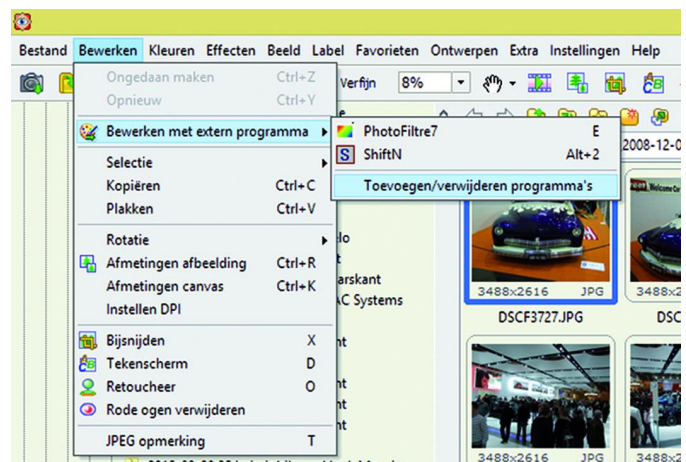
Bestand Bewerken Kleuren Effecten Beeld Label Favorieten Ontwerpen Extra Instellingen Help

Verfijn 8%

Ongedaan maken Ctrl+Z
Opnieuw Ctrl+Y

Bewerken met extern programma
PhotoFiltre7 E
ShiftN Alt+2
Toevoegen/verwijderen programma's

Selectie
Kopiëren Ctrl+C
Plakken Ctrl+V

Rotatie
Afmetingen afbeelding Ctrl+R
Afmetingen canvas Ctrl+K
Instellen DPI

Bijsnijden X
Tekenscherm D
Retoucheer O
Rode ogen verwijderen

JPEG opmerking T

2008-12-0

lo
t
arskant
AC Systems

3488x2616 JPG
DSCF3727.JPG
3488x26
DSC
3488x2616
3488x26